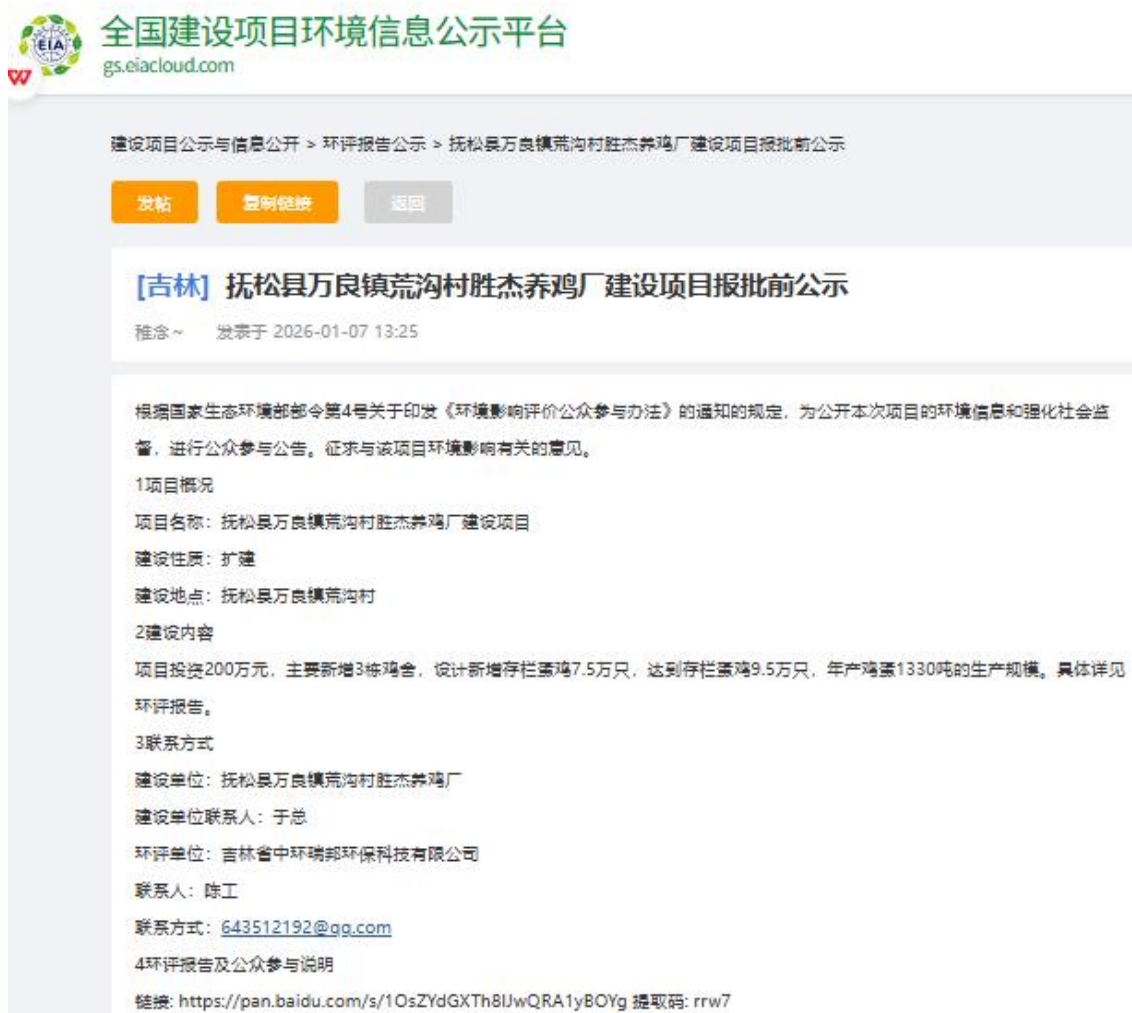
EIA

全国建设项目环境信息公示平台
gs.eiacloud.com

建设项目公示与信息公开 > 环评报告公示 > 抚松县万良镇荒沟村胜杰养鸡厂建设项目报批前公示

发帖 复制链接 返回

[吉林] 抚松县万良镇荒沟村胜杰养鸡厂建设项目报批前公示

稚念~ 发表于 2026-01-07 13:25

根据国家生态环境部部令第4号关于印发《环境影响评价公众参与办法》的通知的规定，为公开本次项目的环境信息和强化社会监督，进行公众参与公告。征求与该项目环境影响有关的意见。

1项目概况

项目名称：抚松县万良镇荒沟村胜杰养鸡厂建设项目

建设性质：扩建

建设地点：抚松县万良镇荒沟村

2建设内容

项目投资200万元，主要新增3栋鸡舍，设计新增存栏蛋鸡7.5万只，达到存栏蛋鸡9.5万只，年产鸡蛋1330吨的生产规模。具体详见环评报告。

3联系方式

建设单位：抚松县万良镇荒沟村胜杰养鸡厂

建设单位联系人：于总

环评单位：吉林省中环瑞邦环保科技有限公司

联系人：陈工

联系方式：643512192@qq.com

4环评报告及公众参与说明

链接: https://pan.baidu.com/s/1OsZYdGXTh8IJwQRA1yBOYg 提取码: rrw7